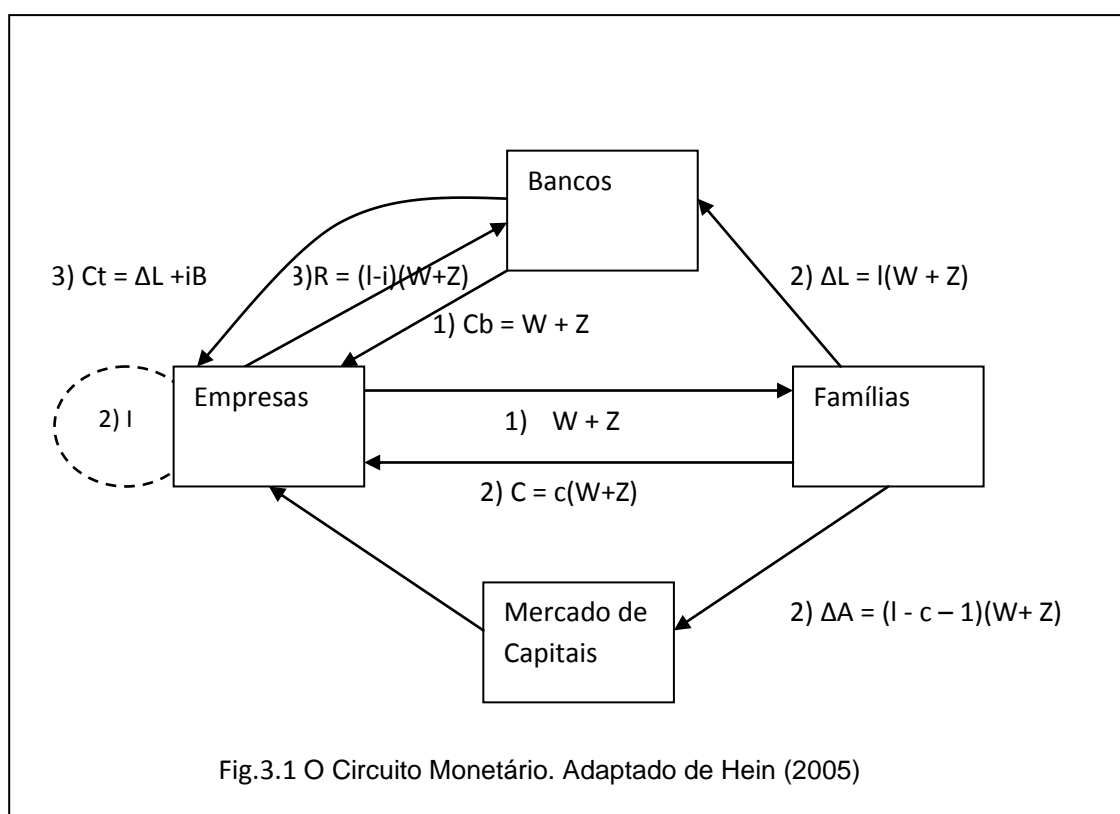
Bancos

3) Ct = ΔL +iB

3)R = (l-i)(W+Z)

2) ΔL = l(W + Z)

1) Cb = W + Z

2) I

Empresas

Famílias

1) W + Z

2) C = c(W+Z)

Mercado de Capitais

2) ΔA = (l - c – 1)(W+ Z)

Fig.3.1 O Circuito Monetário. Adaptado de Hein (2005)